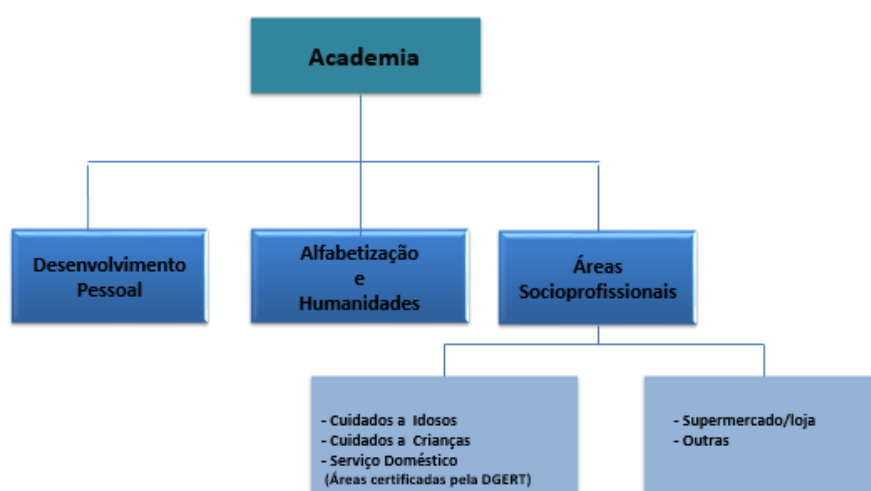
Academia

Desenvolvimento Pessoal

Alfabetização e Humanidades

Áreas Socioprofissionais

- Cuidados a Idosos
- Cuidados a Crianças
- Serviço Doméstico
(Áreas certificadas pela DGERT)

- Supermercado/loja
- Outras